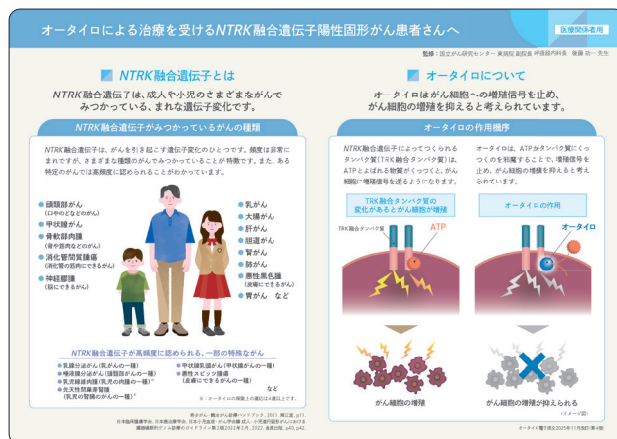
オータイロによる治療を受けるNTRK融合遺伝子陽性固形がん患者さんへ

医療関係者用

監修：国立がん研究センター東病院 副院長 呼吸器内科長 後藤 功一 先生

NTRK融合遺伝子とは

NTRK融合遺伝子は、成人や小児のさまざまながんでみつかっている、まれな遺伝子変化です。

NTRK融合遺伝子がみつかっているがんの種類

NTRK融合遺伝子は、がんを引き起こす遺伝子変化のひとつです。頻度は非常にまれですが、さまざまな種類のがんでみつかっていることが特徴です。また、ある特定のがんでは高頻度に認められることがわかっています。

頭頸部がん（口やのどなどのがん）
甲状腺がん
骨軟部肉腫（骨や筋肉などのがん）
消化管間質腫瘍（消化管の筋肉にできるがん）
神経膠腫（脳にできるがん）

乳がん
大腸がん
肝がん
胆道がん
腎がん
肺がん
悪性黒色腫（皮膚にできるがん）
胃がん など

NTRK融合遺伝子が高頻度に認められる、一部の特殊ながん

乳腺分泌がん（乳がんの一種）
唾液腺分泌がん（頭頸部がんの一種）
乳児線維肉腫（乳児の肉腫の一種）*
先天性間葉芽腎腫（乳児の腎臓のがんの一種）*

甲状腺乳頭がん（甲状腺がんの一種）
悪性スピッツ腫瘍（皮膚にできるがんの一種）
など

※：オータイロの保険上の適応は18歳以上です。

若尾文彦・鯉渕 がん診療ハンドブック. 2011, 南江堂, p11.
日本臨床腫瘍学会, 日本癌治療学会, 日本小児血液・がん学会編 成人・小児進行固形がんにおける臓器横断的ゲノム診療のガイドライン第3版2022年2月. 2022. 金原出版, p40, p42.

オータイロについて

オータイロはがん細胞への増殖信号を止め、がん細胞の増殖を抑えると考えられています。

オータイロの作用機序

NTRK融合遺伝子によってつくられるタンパク質（TRK融合タンパク質）は、ATPとよばれる物質がくっつくと、がん細胞に増殖信号を送るようになります。

オータイロは、ATPがタンパク質にくっつくのを邪魔することで、増殖信号を止め、がん細胞の増殖を抑えると考えられています。

TRK融合タンパク質の変化があるとがん細胞が増殖

オータイロの作用

TRK融合タンパク質

ATP

オータイロ

がん細胞の増殖

がん細胞の増殖が抑えられる

（イメージ図）

オータイロ®適正使用2025年11月改訂（第4版）